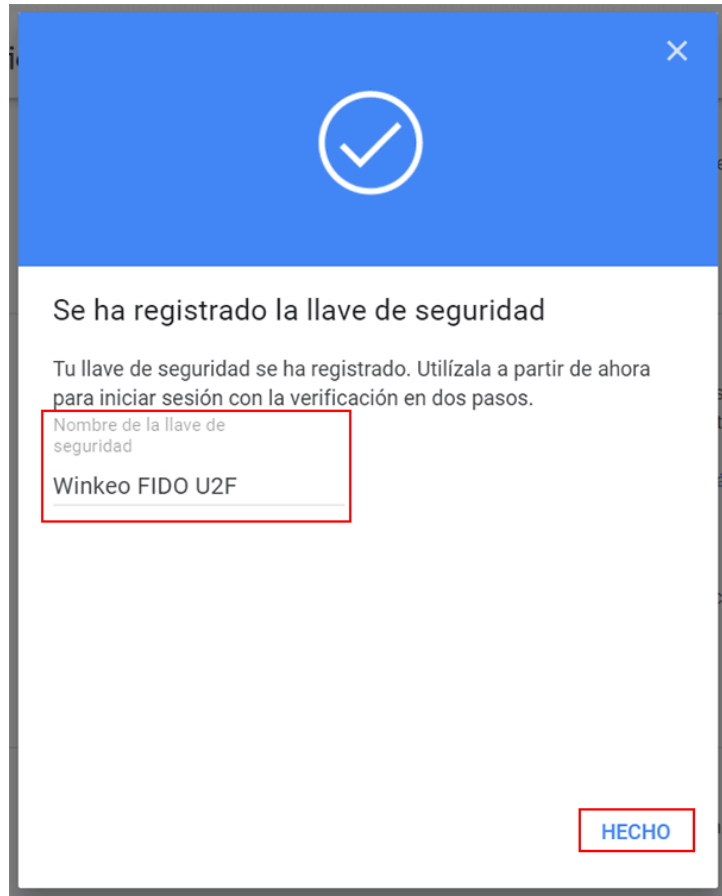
Se ha registrado la llave de seguridad

Tu llave de seguridad se ha registrado. Utilízala a partir de ahora para iniciar sesión con la verificación en dos pasos.

Nombre de la llave de seguridad

Winkeo FIDO U2F

HECHO